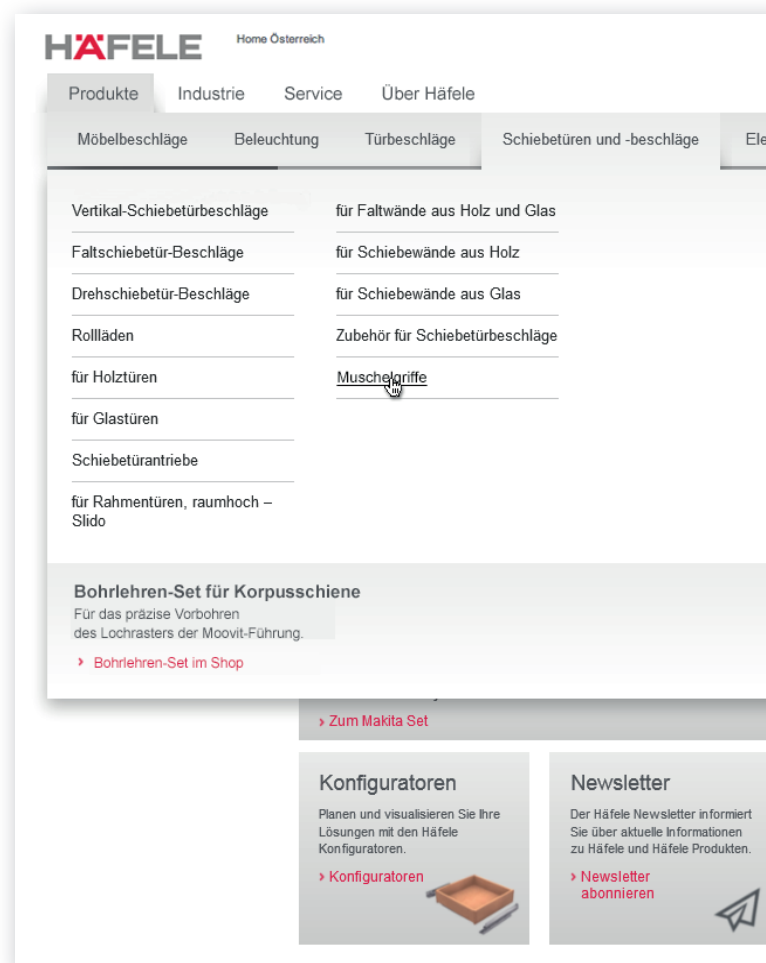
HÄFELE Home Österreich

Produkte Industrie Service Über Häfele

Möbelbeschläge Beleuchtung Türbeschläge Schiebetüren und -beschläge Ele

Vertikal-Schiebetürbeschläge
Faltschiebetür-Beschläge
Drehschiebetür-Beschläge
Rollläden
für Holztüren
für Glastüren
Schiebetürantriebe
für Rahmentüren, raumhoch – Slido

für Faltwände aus Holz und Glas
für Schiebewände aus Holz
für Schiebewände aus Glas
Zubehör für Schiebetürbeschläge
Muschelgriffe

Bohrlehren-Set für Korpusschiene
Für das präzise Vorbohren des Lochrasters der Moovit-Führung.
› Bohrlehren-Set im Shop

› Zum Makita Set

Konfiguratoren
Planen und visualisieren Sie Ihre Lösungen mit den Häfele Konfiguratoren.
› Konfiguratoren

Newsletter
Der Häfele Newsletter informiert Sie über aktuelle Informationen zu Häfele und Häfele Produkten.
› Newsletter abonnieren